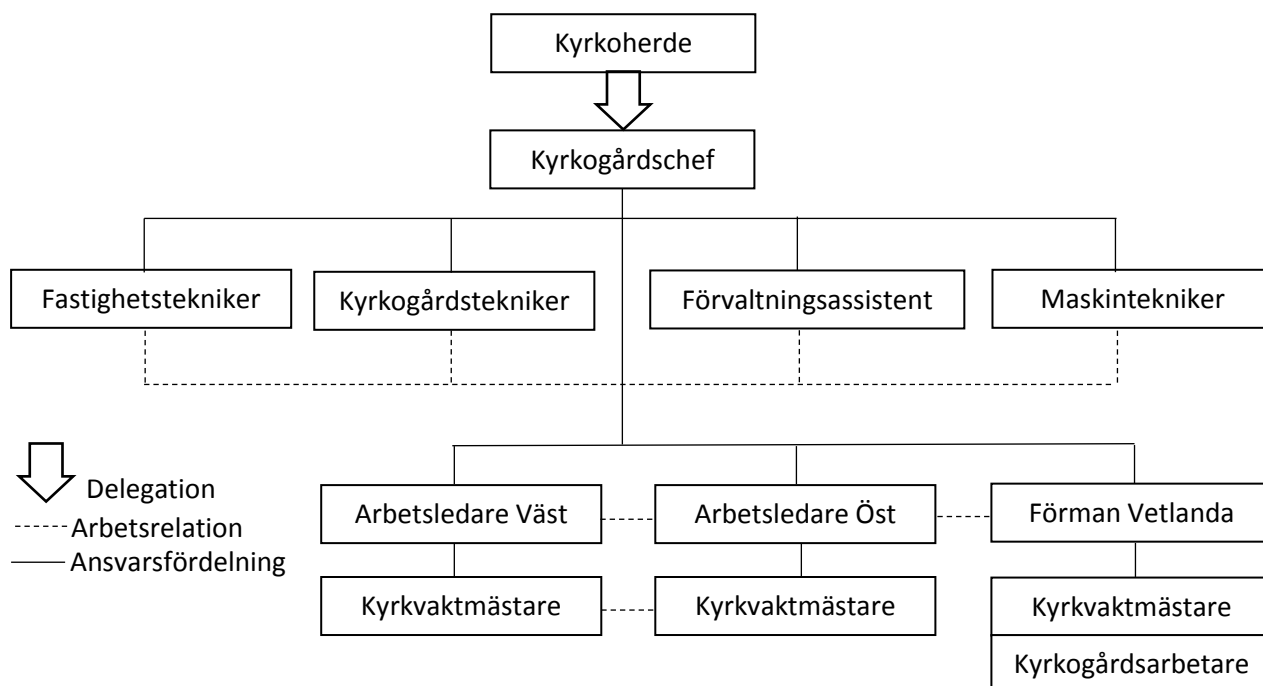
Kyrkoherde

Kyrkogårdschef

Fastighetstekniker

Kyrkogårdstekniker

Förvaltningsassistent

Maskintekniker

Delegation
Arbetsrelation
Ansvarsfördelning

Arbetsledare Väst

Arbetsledare Öst

Förman Vetlanda

Kyrkvaktmästare

Kyrkvaktmästare

Kyrkvaktmästare

Kyrkogårdsarbetare